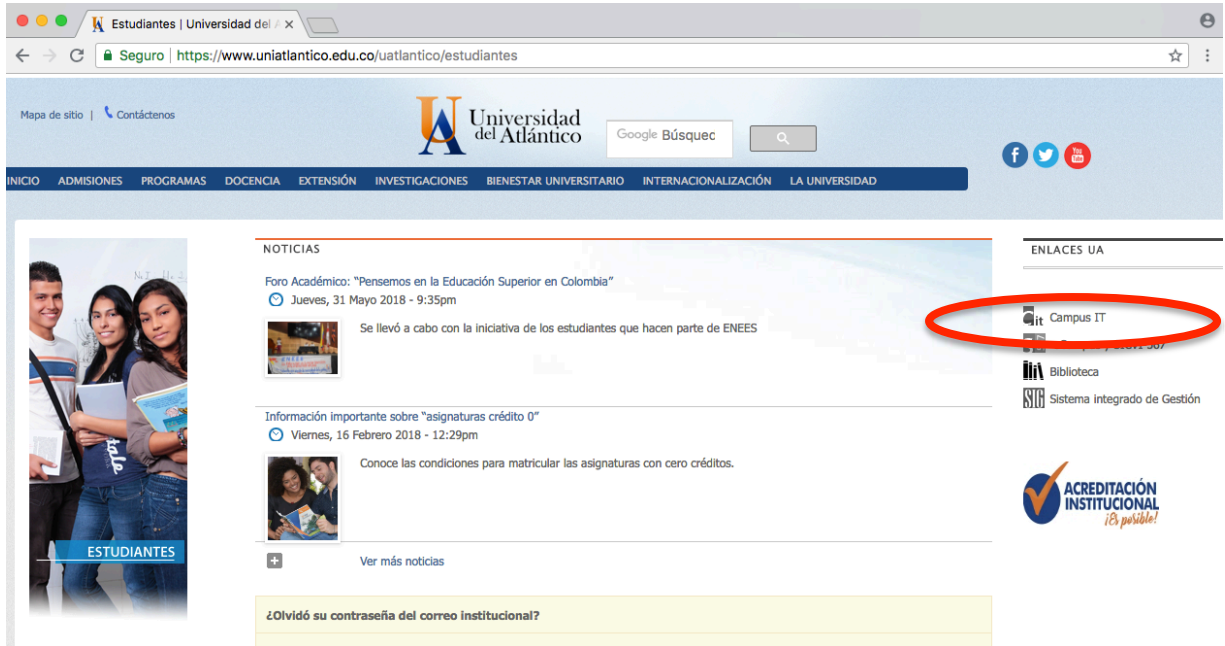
Estudiantes | Universidad del A ×

Seguro | https://www.uniatlantico.edu.co/uatlantico/estudiantes

Mapa de sitio | Contáctenos

Universidad del Atlántico

Google Búsqued

INICIO ADMISIONES PROGRAMAS DOCENCIA EXTENSIÓN INVESTIGACIONES BIENESTAR UNIVERSITARIO INTERNACIONALIZACIÓN LA UNIVERSIDAD

ESTUDIANTES

NOTICIAS

Foro Académico: "Pensemos en la Educación Superior en Colombia"

Jueves, 31 Mayo 2018 - 9:35pm

Se llevó a cabo con la iniciativa de los estudiantes que hacen parte de ENEES

Información importante sobre "asignaturas crédito 0"

Viernes, 16 Febrero 2018 - 12:29pm

Conoce las condiciones para matricular las asignaturas con cero créditos.

Ver más noticias

¿Olvidó su contraseña del correo institucional?

ENLACES UA

Campus IT

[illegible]

Biblioteca

Sistema integrado de Gestión

ACREDITACIÓN INSTITUCIONAL ¡Es posible!